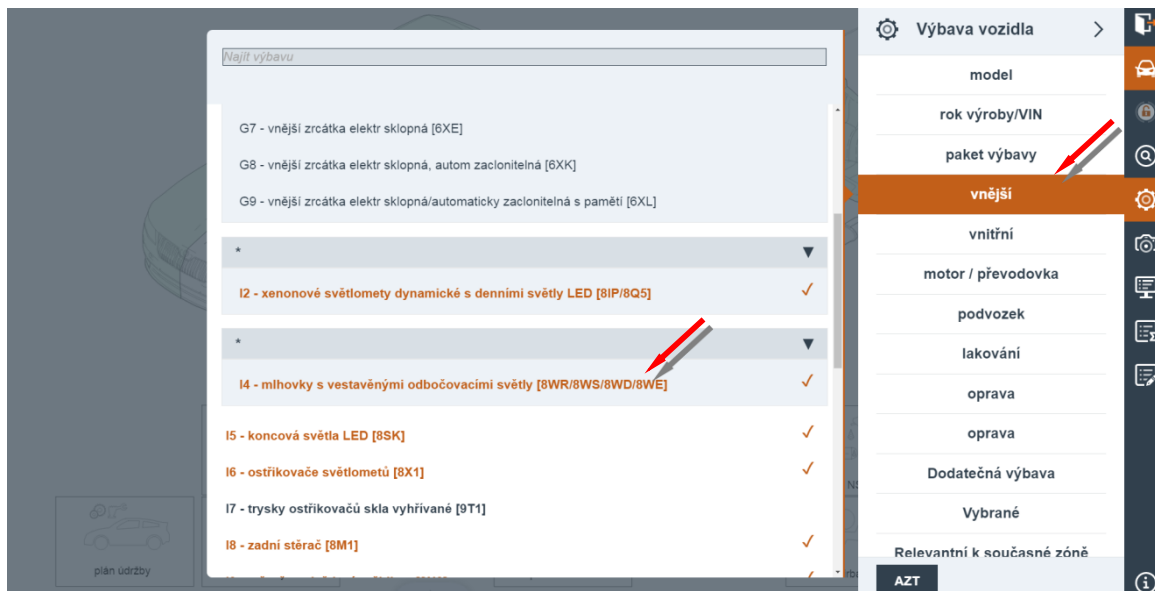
Najít výbavu

G7 - vnější zrcátka elektr sklopná [6XE]

G8 - vnější zrcátka elektr sklopná, autom zaclonitelná [6XK]

G9 - vnější zrcátka elektr sklopná/automaticky zaclonitelná s pamětí [6XL]

*

I2 - xenonové světlomety dynamické s denními světly LED [8IP/8Q5] ✓

*

I4 - mlhovky s vestavěnými odbočovacími světly [8WR/8WS/8WD/8WE] ✓

I5 - koncová světla LED [8SK] ✓

I6 - ostřikovače světlometů [8X1] ✓

I7 - trysky ostřikovačů skla vyhřívané [9T1]

I8 - zadní stěrač [8M1] ✓

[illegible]

plán údržby

Výbava vozidla

model

rok výroby/VIN

paket výbavy

vnější

vnitřní

motor / převodovka

podvozek

lakování

oprava

oprava

Dodatečná výbava

Vybrané

Relevantní k současné zóně

AZT